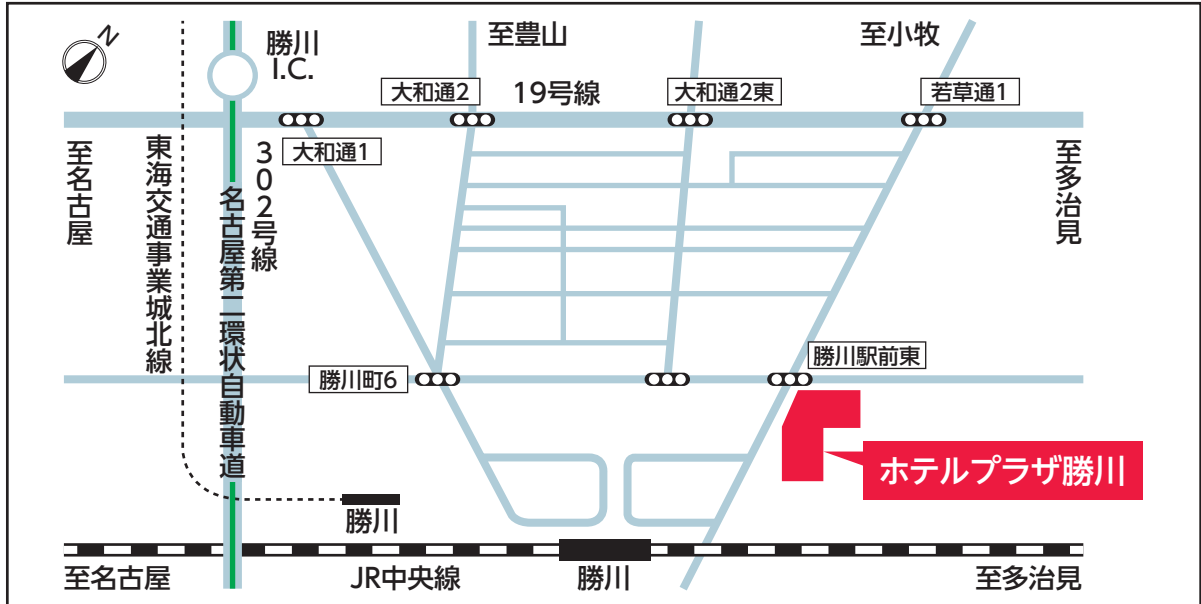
N

勝川
I.C.

至豊山

至小牧

大和通2

19号線

大和通2東

若草通1

大和通1

至名古屋

東海交通事業城北線

名古屋第二環状自動車道

302号線

至多治見

勝川町6

勝川駅前東

ホテルプラザ勝川

勝川

至名古屋

JR中央線

勝川

至多治見